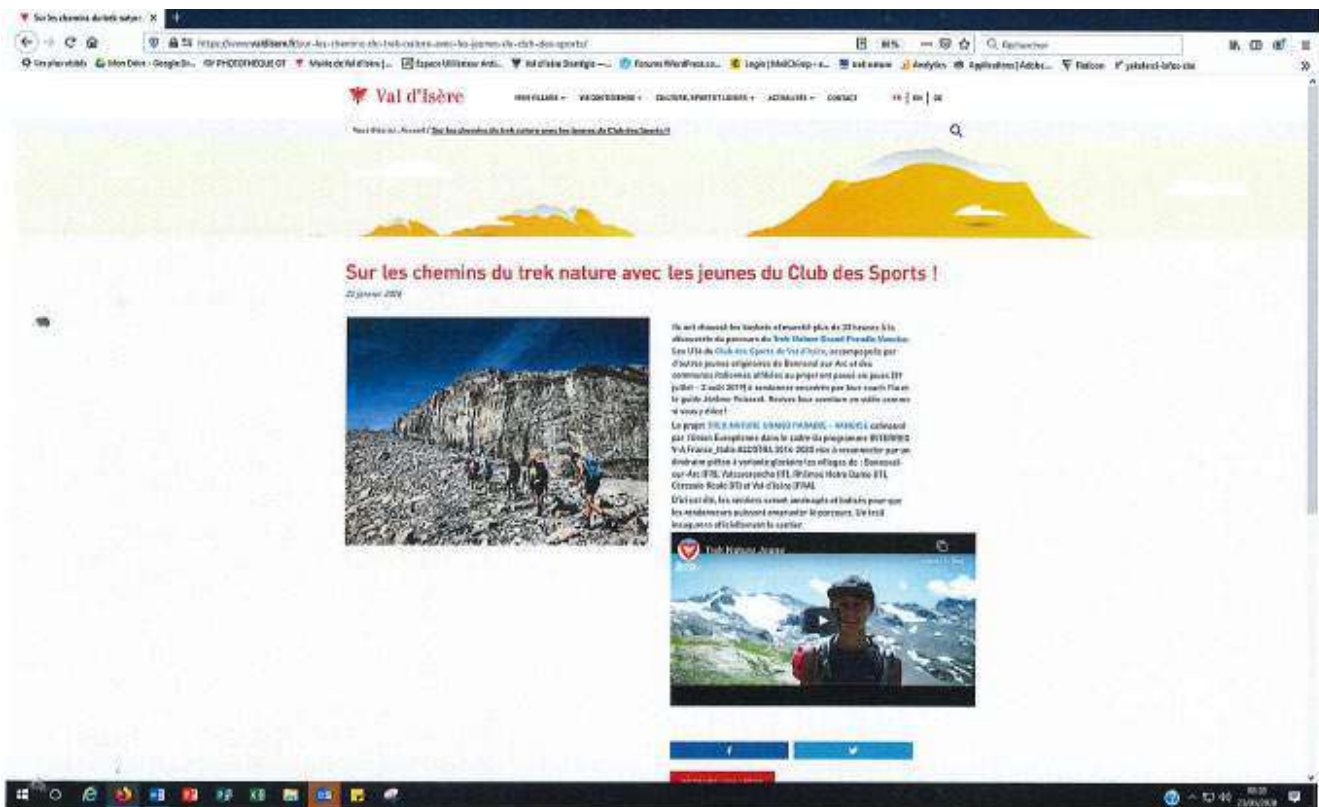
Sur les chemins du trek nature ×

https://www.valdisere.fr/sur-les-chemins-du-trek-nature-avec-les-jeunes-du-club-des-sports/

Rechercher

Val d'Isère

FR | EN | DE

Vous êtes ici : Accueil / Sur les chemins du trek nature avec les jeunes du Club des Sports !

Sur les chemins du trek nature avec les jeunes du Club des Sports !

22 janvier 2020

Ils ont chaussé les baskets et marché plus de 20 heures à la découverte du parcours du Trek Nature Grand Paradis Vanoise. Ces U16 du Club des Sports de Val d'Isère, accompagnés par d'autres jeunes originaires de Bonneval sur Arc et des communes italiennes affiliées au projet ont passé six jours (29 juillet – 3 août 2019) à randonner encadrés par leur coach Florent le guide Jérôme Prinsard. Revivez leur aventure en vidéo comme si vous y étiez !

Le projet TREK NATURE GRAND PARADIS – VANOISE cofinancé par l'Union Européenne dans le cadre du programme INTERREG V-A France_Italie ALCOTRA 2014-2020 vise à reconnecter par un itinéraire pédestre à variante glaciaire les villages de : Bonneval-sur-Arc (FR), Valsavarenche (IT), Rhêmes Notre Dame (IT), Ceresole Reale (IT) et Val d'Isère (FR).

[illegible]

Trek Nature Jeunes